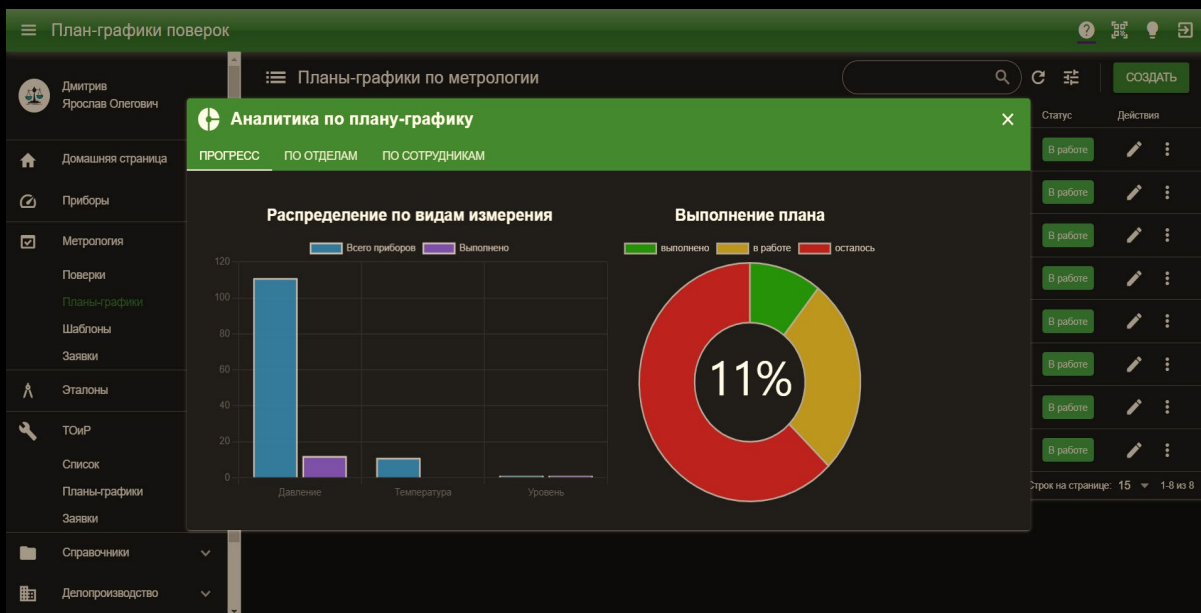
План-графики поверок

Дмитрив Ярослав Олегович

Домашняя страница
Приборы
Метрология
Поверки
Планы-графики
Шаблоны
Заявки
Эталоны
ТОиР
Список
Планы-графики
Заявки
Справочники
Делопроизводство

Планы-графики по метрологии

СОЗДАТЬ

Статус
Действия
В работе
В работе
В работе
В работе
В работе
В работе
В работе
В работе
Строк на странице: 15
1-8 из 8

Аналитика по плану-графику

ПРОГРЕСС
ПО ОТДЕЛАМ
ПО СОТРУДНИКАМ

Распределение по видам измерения

Всего приборов
Выполнено

120
100
80
60
40
20
0

Давление
Температура
Уровень

Выполнение плана

выполнено
в работе
осталось

11%